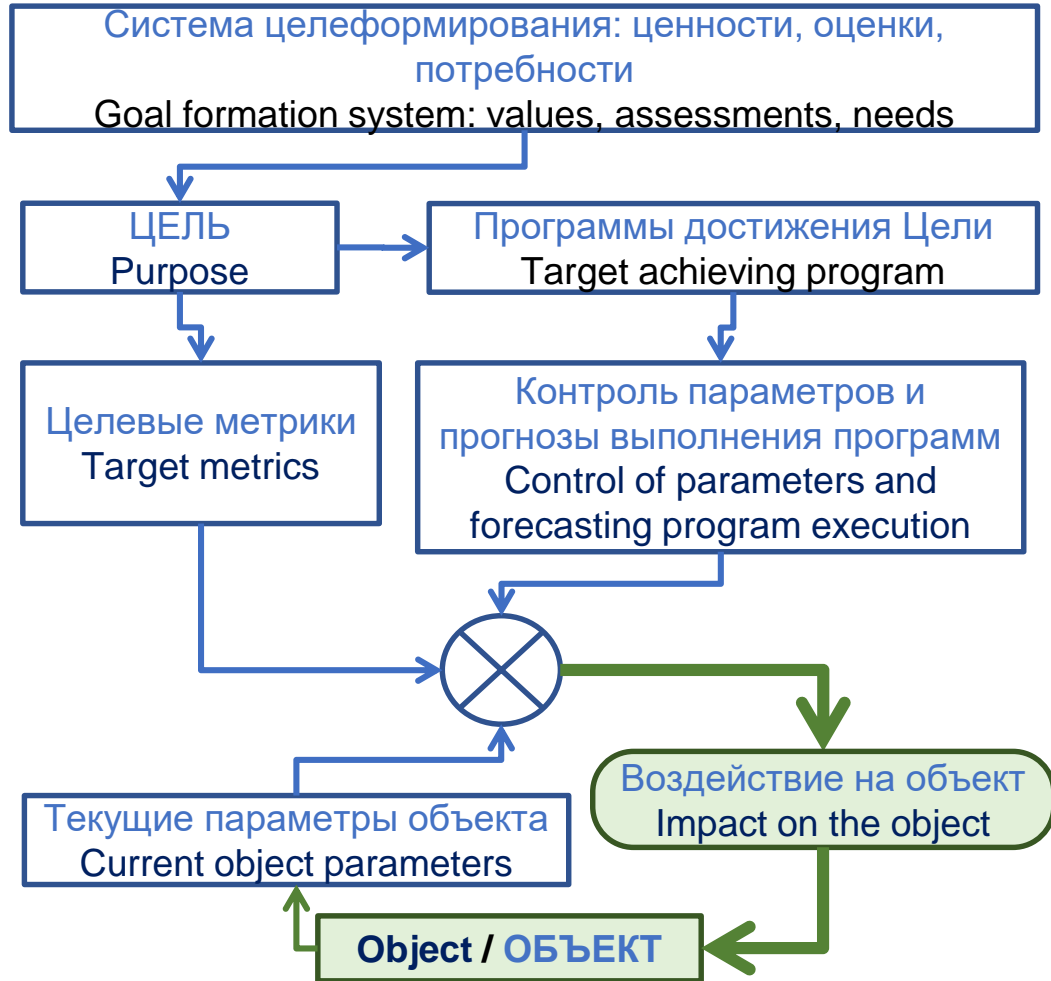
Система целеформирования: ценности, оценки, потребности
Goal formation system: values, assessments, needs

ЦЕЛЬ
Purpose

Программы достижения Цели
Target achieving program

Целевые метрики
Target metrics

Контроль параметров и прогнозы выполнения программ
Control of parameters and forecasting program execution

Воздействие на объект
Impact on the object

Текущие параметры объекта
Current object parameters

Object / ОБЪЕКТ